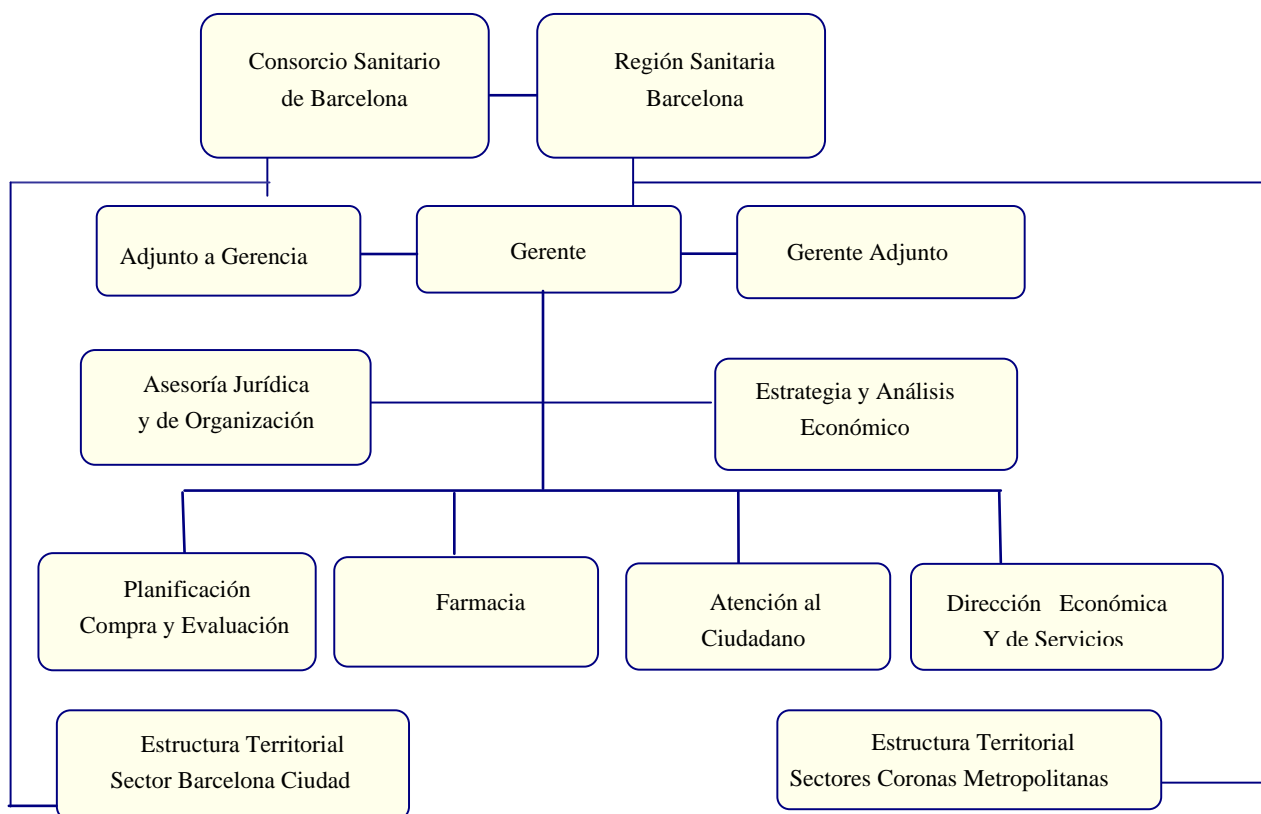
Consorcio Sanitario de Barcelona

Región Sanitaria Barcelona

Adjunto a Gerencia

Gerente

Gerente Adjunto

Asesoría Jurídica y de Organización

Estrategia y Análisis Económico

Planificación Compra y Evaluación

Farmacia

Atención al Ciudadano

Dirección Económica Y de Servicios

Estructura Territorial Sector Barcelona Ciudad

Estructura Territorial Sectores Coronas Metropolitanas